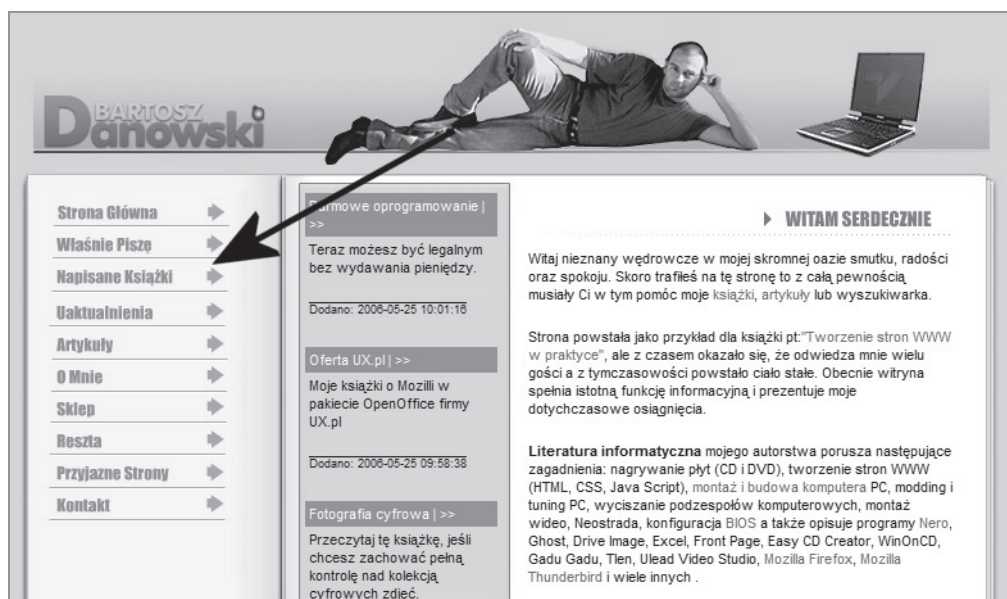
BARTOSZ
Danowski

Strona Główna
Właśnie Piszę
Napisane Książki
Uaktualnienia
Artykuły
O Mnie
Sklep
Reszta
Przyjazne Strony
Kontakt

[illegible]rmowe oprogramowanie | >>
Teraz możesz być legalnym bez wydawania pieniędzy.
Dodano: 2006-05-25 10:01:16

Oferta UX.pl | >>
Moje książki o Mozilli w pakiecie OpenOffice firmy UX.pl
Dodano: 2006-05-25 09:58:38

Fotografia cyfrowa | >>
Przeczytaj tę książkę, jeśli chcesz zachować pełną kontrolę nad kolekcją cyfrowych zdjęć.

WITAM SERDECZNIE

Witaj nieznany wędrowcze w mojej skromnej oazie smutku, radości oraz spokoju. Skoro trafiłeś na tę stronę to z całą pewnością musiały Ci w tym pomóc moje książki, artykuły lub wyszukiwarka.

Strona powstała jako przykład dla książki pt:"Tworzenie stron WWW w praktyce", ale z czasem okazało się, że odwiedza mnie wielu gości a z tymczasowości powstało ciało stałe. Obecnie witryna spełnia istotną funkcję informacyjną i prezentuje moje dotychczasowe osiągnięcia.

Literatura informatyczna mojego autorstwa porusza następujące zagadnienia: nagrywanie płyt (CD i DVD), tworzenie stron WWW (HTML, CSS, Java Script), montaż i budowa komputera PC, modding i tuning PC, wyciszanie podzespołów komputerowych, montaż wideo, Neostrada, konfiguracja BIOS a także opisuje programy Nero, Ghost, Drive Image, Excel, Front Page, Easy CD Creator, WinOnCD, Gadu Gadu, Tlen, Ulead Video Studio, Mozilla Firefox, Mozilla Thunderbird i wiele innych .